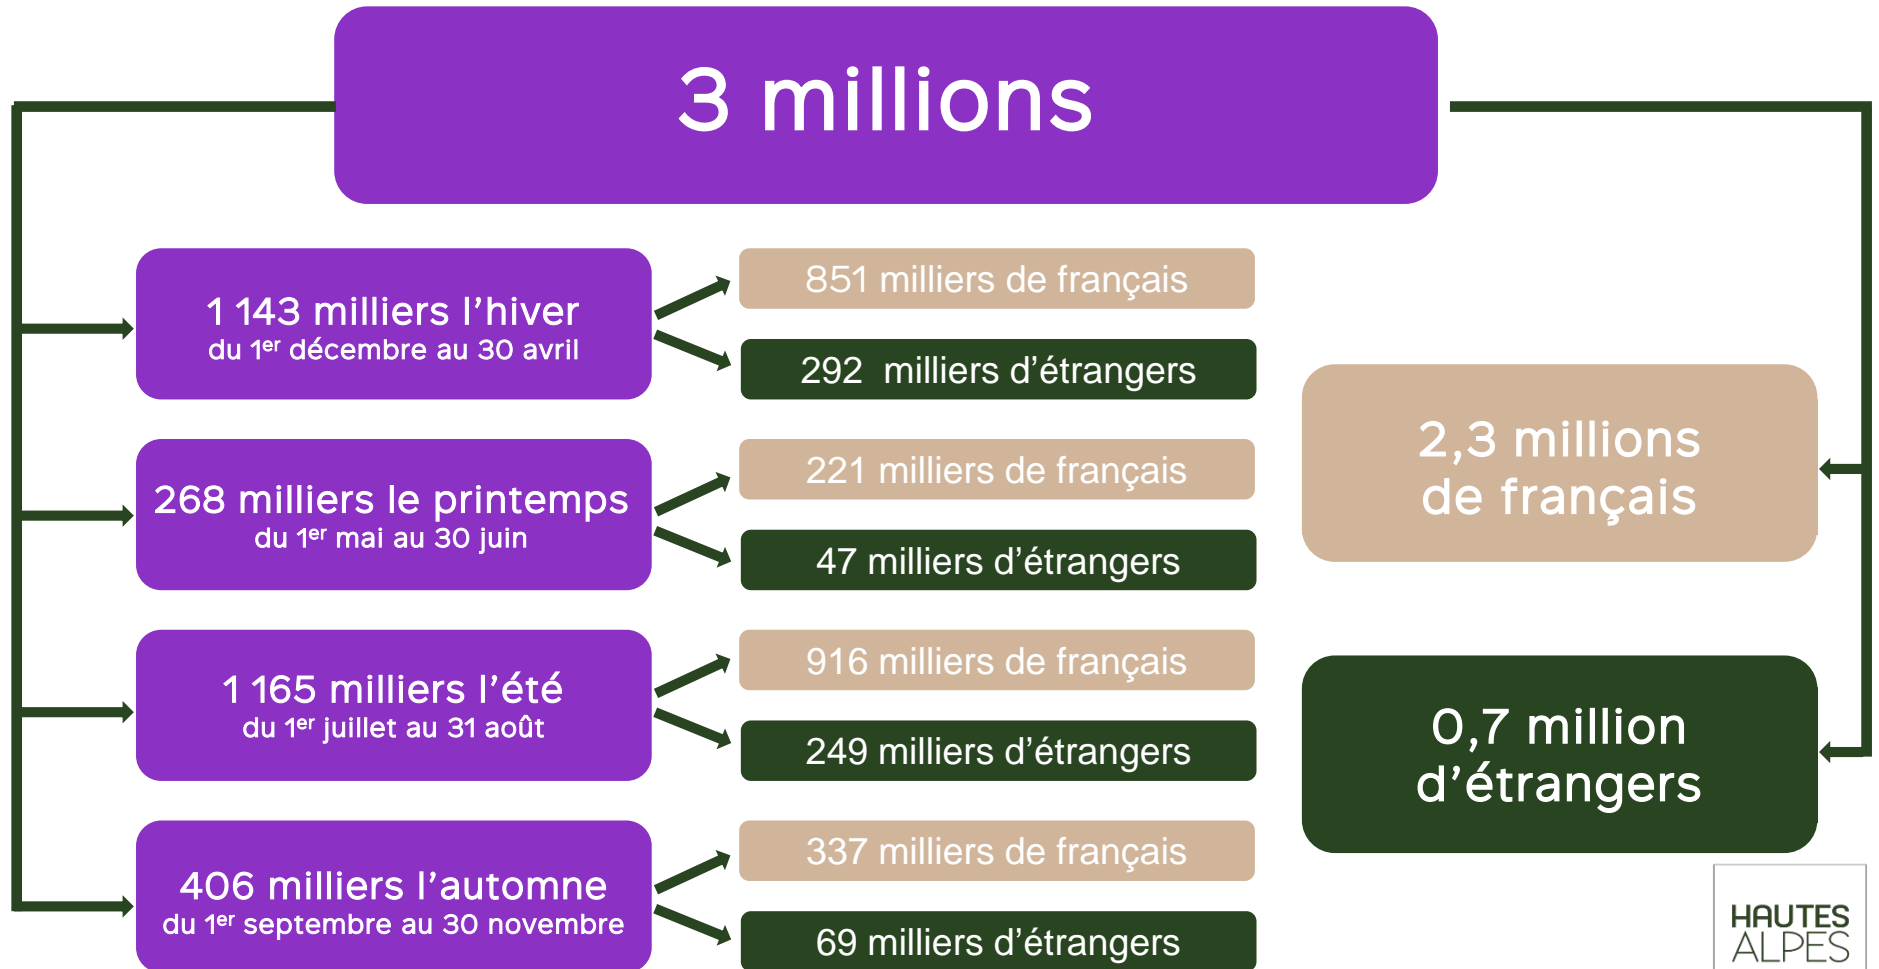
3 millions

1 143 milliers l’hiver
du 1$^{er}$ décembre au 30 avril

851 milliers de français

292 milliers d’étrangers

268 milliers le printemps
du 1$^{er}$ mai au 30 juin

221 milliers de français

47 milliers d’étrangers

1 165 milliers l’été
du 1$^{er}$ juillet au 31 août

916 milliers de français

249 milliers d’étrangers

406 milliers l’automne
du 1$^{er}$ septembre au 30 novembre

337 milliers de français

69 milliers d’étrangers

2,3 millions de français

0,7 million d’étrangers

HAUTES ALPES